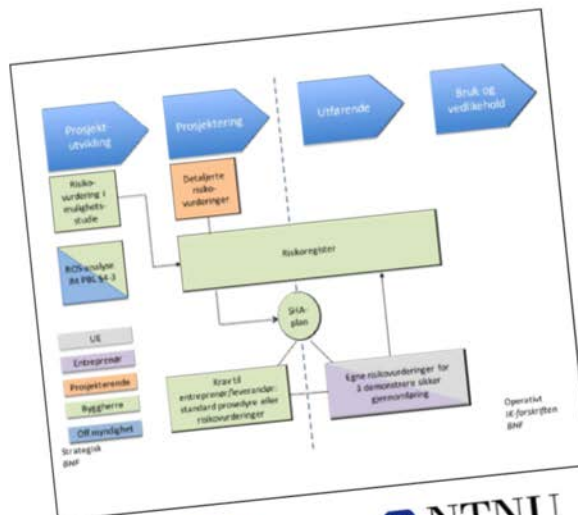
Prosjekt-utvikling

Prosjektering

Utførende

Bruk og vedlikehold

Risiko-vurdering i mulighets-studie

Detaljerte risiko-vurderinger

Risikoregister

ROS-analyse iht PBL §4-3

SHA-plan

UE

Entreprenør

Prosjekterende

Byggherre

Off myndighet

Strategisk BNF

Krav til entreprenør/leverandør: standard prosedyre eller risikovurderinger

Egne risikovurderinger for å demonstrere sikker gjennomføring

Operativt IK-forskriften BNF

NTNU